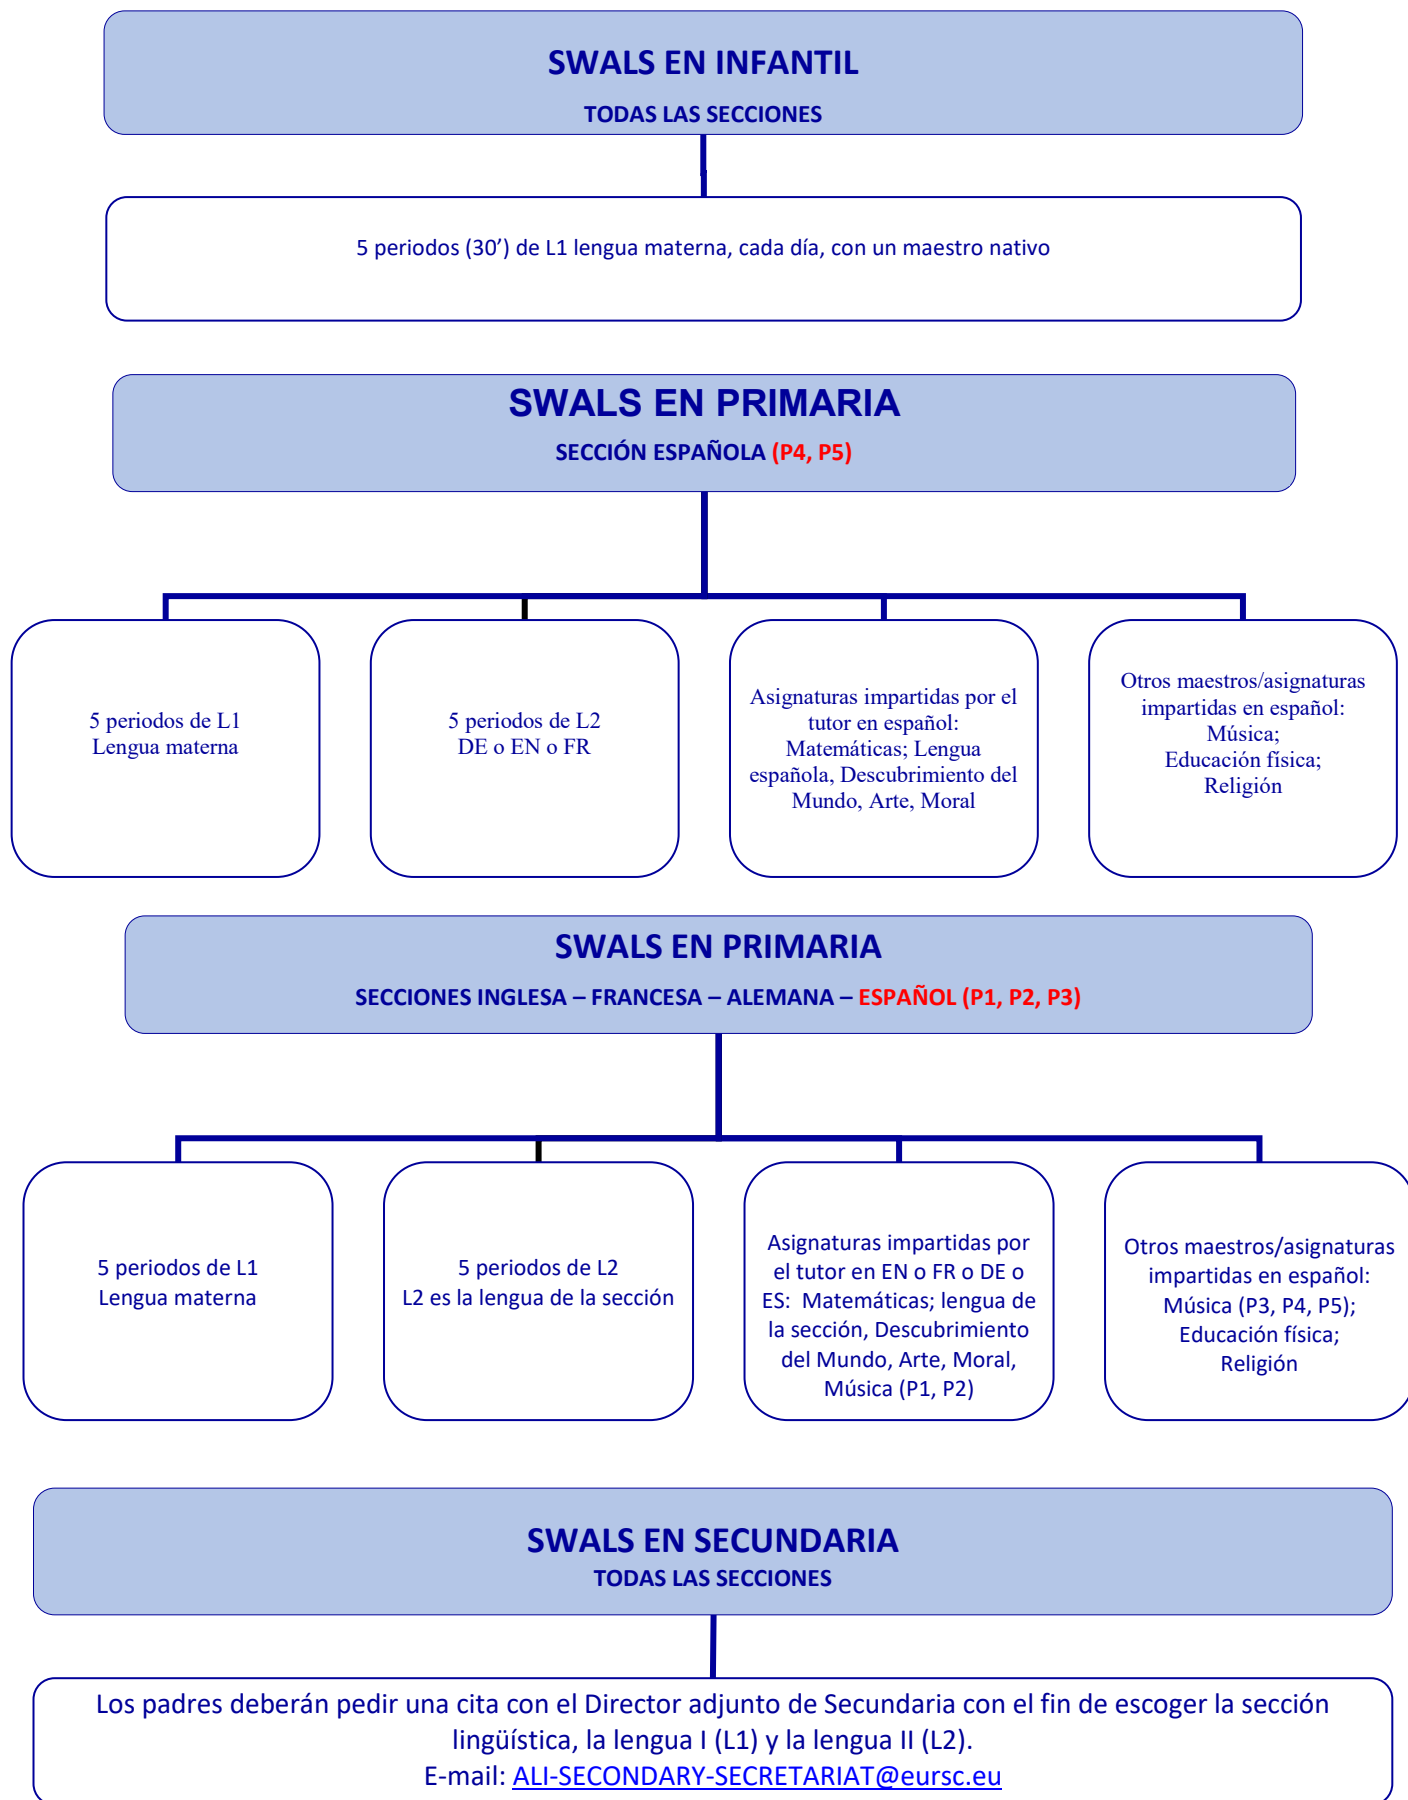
SWALS EN INFANTIL
TODAS LAS SECCIONES

5 periodos (30’) de L1 lengua materna, cada día, con un maestro nativo

SWALS EN PRIMARIA
SECCIÓN ESPAÑOLA (P4, P5)

5 periodos de L1
Lengua materna

5 periodos de L2
DE o EN o FR

Asignaturas impartidas por el tutor en español: Matemáticas; Lengua española, Descubrimiento del Mundo, Arte, Moral

Otros maestros/asignaturas impartidas en español: Música; Educación física; Religión

SWALS EN PRIMARIA
SECCIONES INGLESA – FRANCESA – ALEMANA – ESPAÑOL (P1, P2, P3)

5 periodos de L1
Lengua materna

5 periodos de L2
L2 es la lengua de la sección

Asignaturas impartidas por el tutor en EN o FR o DE o ES: Matemáticas; lengua de la sección, Descubrimiento del Mundo, Arte, Moral, Música (P1, P2)

Otros maestros/asignaturas impartidas en español: Música (P3, P4, P5); Educación física; Religión

SWALS EN SECUNDARIA
TODAS LAS SECCIONES

Los padres deberán pedir una cita con el Director adjunto de Secundaria con el fin de escoger la sección lingüística, la lengua I (L1) y la lengua II (L2).
E-mail: ALI-SECONDARY-SECRETARIAT@eursc.eu